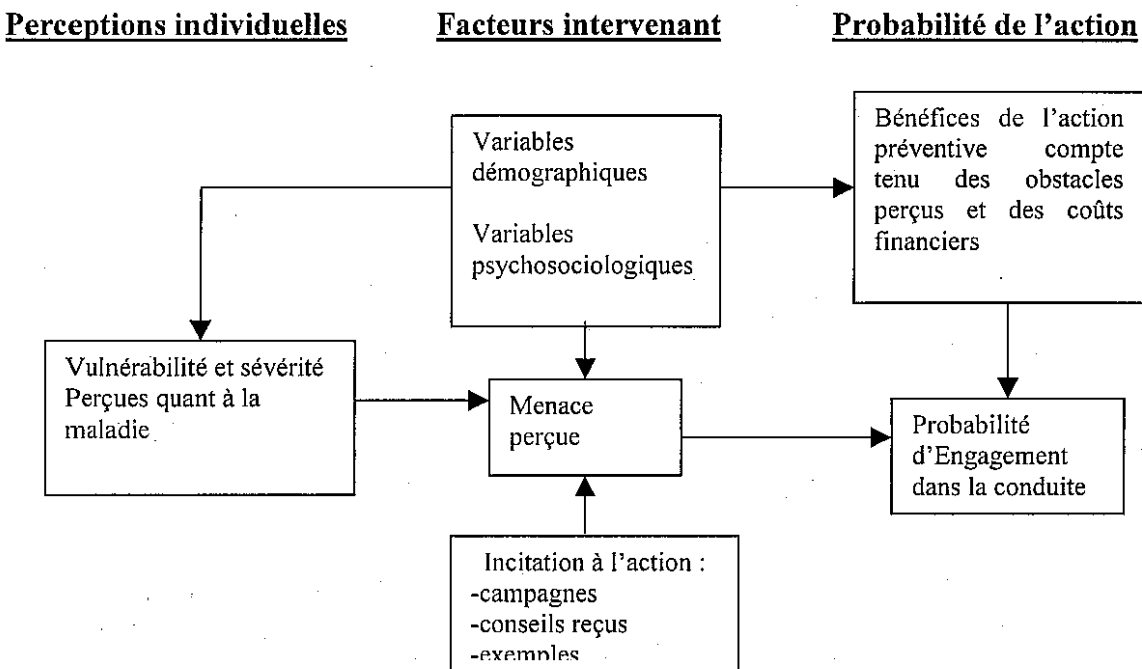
Perceptions individuelles

Facteurs intervenant

Probabilité de l'action

Variables démographiques

Variables psychosociologiques

Bénéfices de l'action préventive compte tenu des obstacles perçus et des coûts financiers

Vulnérabilité et sévérité Perçues quant à la maladie

Menace perçue

Probabilité d'Engagement dans la conduite

Incitation à l'action :
-campagnes
-conseils reçus
-exemples